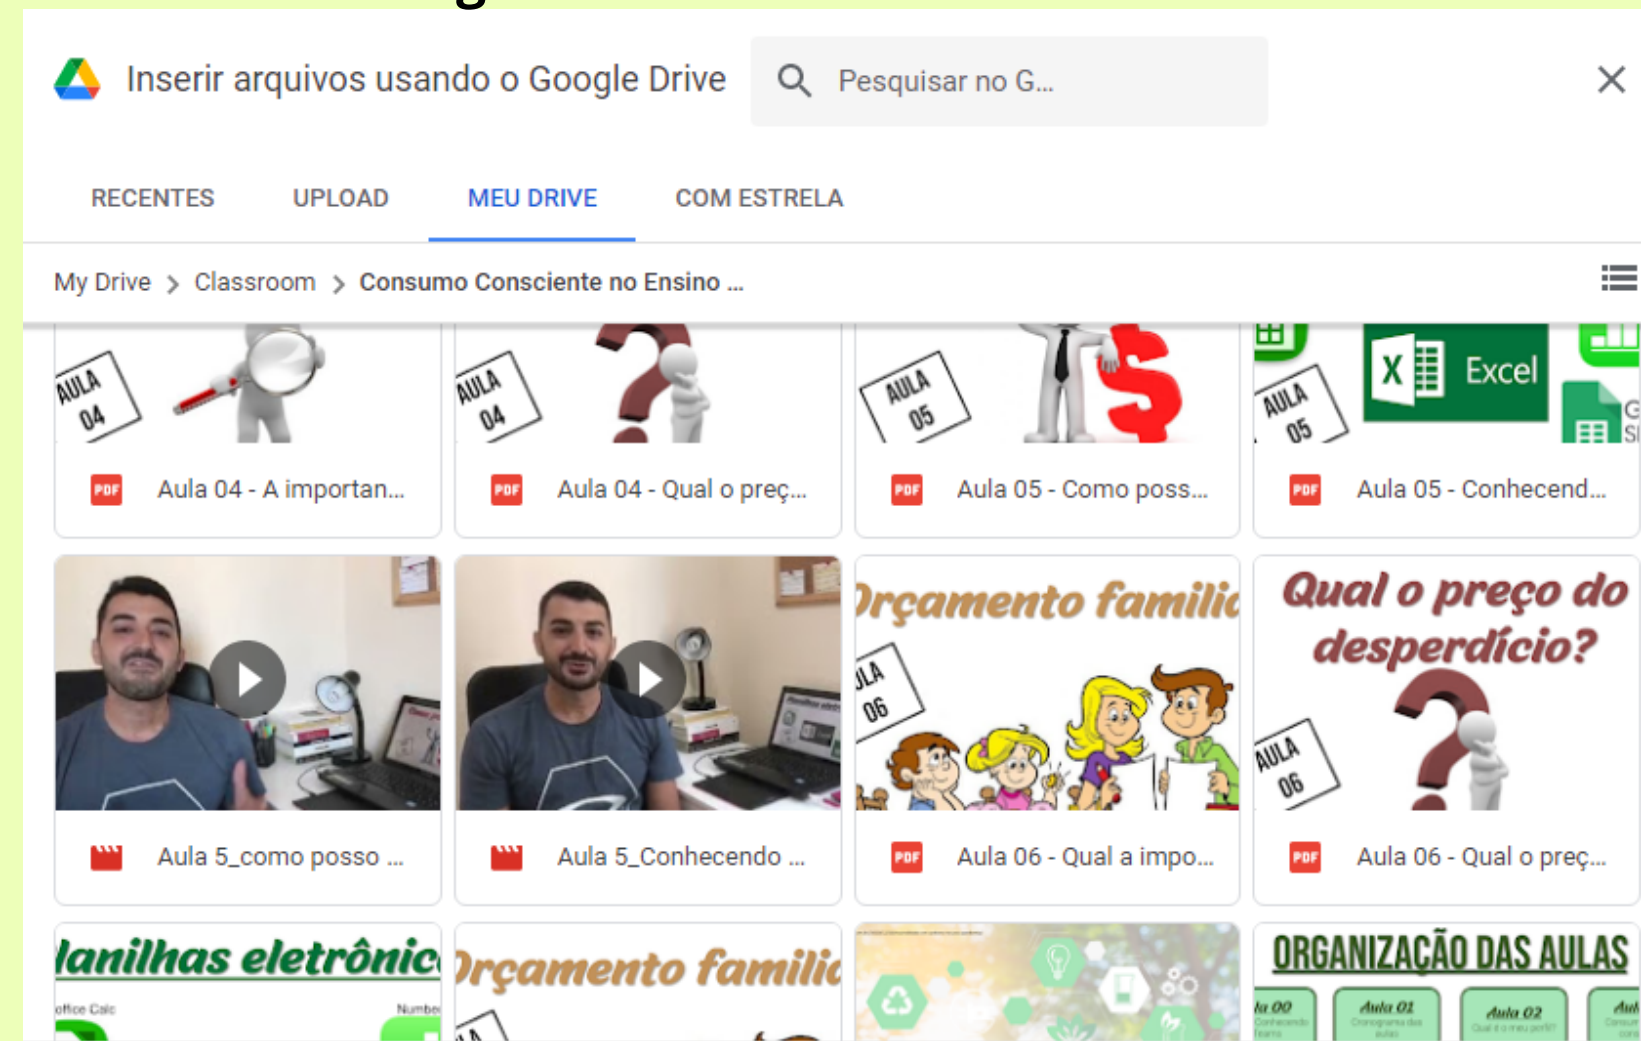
Inserir arquivos usando o Google Drive

Pesquisar no G...

RECENTES UPLOAD MEU DRIVE COM ESTRELA

My Drive > Classroom > Consumo Consciente no Ensino ...

AULA 04

PDF Aula 04 - A importan...

AULA 04

PDF Aula 04 - Qual o preç...

AULA 05

PDF Aula 05 - Como poss...

AULA 05

Excel

PDF Aula 05 - Conhecend...

Aula 5_como posso ...

Aula 5_Conhecendo ...

Orçamento famili

AULA 06

PDF Aula 06 - Qual a impo...

Qual o preço do desperdício?

AULA 06

PDF Aula 06 - Qual o preç...

lanilhas eletrônic

Orçamento famili

ORGANIZAÇÃO DAS AULAS

Aula 01

Aula 02